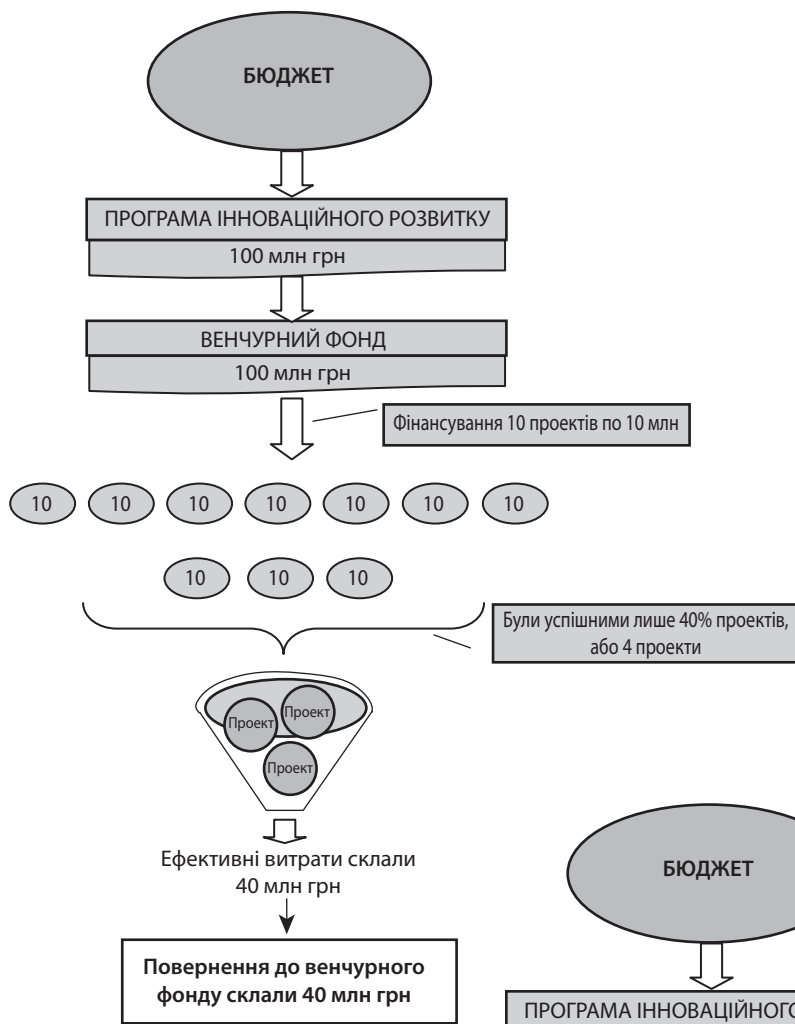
БЮДЖЕТ

ПРОГРАМА ІННОВАЦІЙНОГО РОЗВИТКУ

100 млн грн

ВЕНЧУРНИЙ ФОНД

100 млн грн

Фінансування 10 проектів по 10 млн

10 10 10 10 10 10 10

10 10 10

Були успішними лише 40% проектів, або 4 проекти

Проект Проект Проект

Ефективні витрати склали 40 млн грн

Повернення до венчурного фонду склали 40 млн грн

БЮДЖЕТ

ПРОГРАМА ІННОВАЦІЙНОГ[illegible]